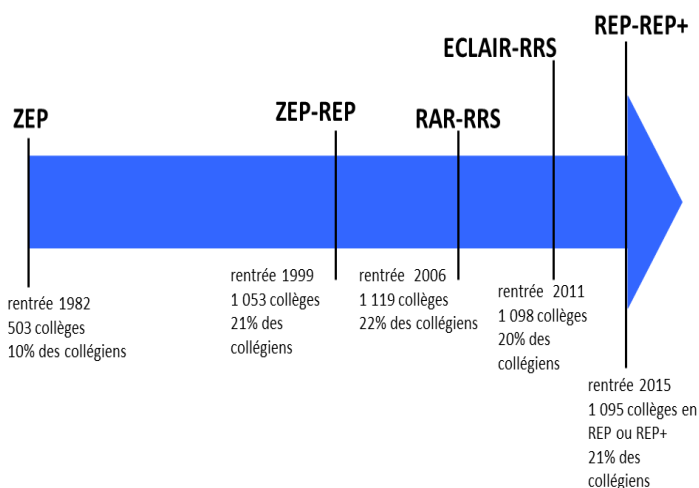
ZEP

ZEP-REP

RAR-RRS

ECLAIR-RRS

REP-REP+

rentrée 1982
503 collèges
10% des collégiens

rentrée 1999
1 053 collèges
21% des collégiens

rentrée 2006
1 119 collèges
22% des collégiens

rentrée 2011
1 098 collèges
20% des collégiens

rentrée 2015
1 095 collèges en REP ou REP+
21% des collégiens